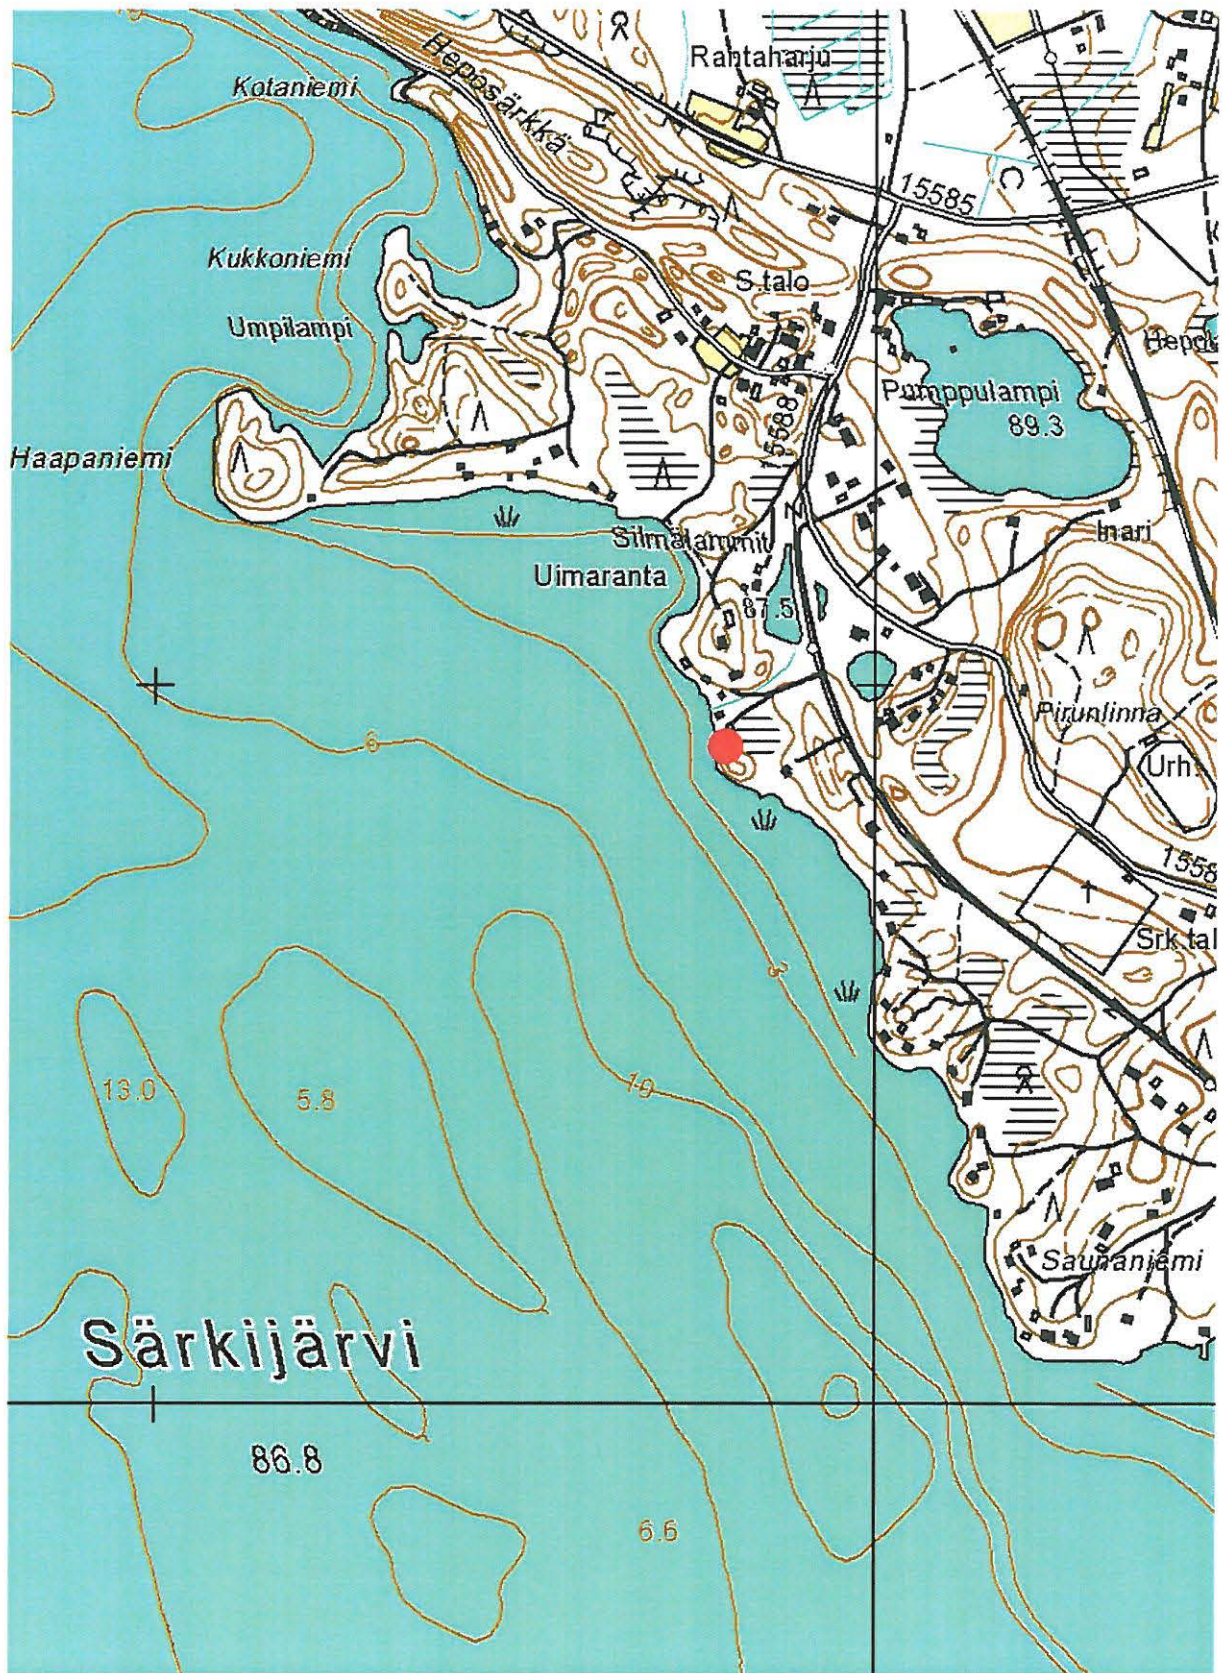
Heposärkkä
Rantaharju
Kotaniemi
15585
Kukkoniemi
S.talo
Umpilampi
Hepo
Pumppulampi
89.3
15588
Haapaniemi
Silmälammit
Inari
Uimaranta
87.5
Pirunlinna
6
Urh.
1558
Srk.tal
3
13.0
5.8
10
Saunaniemi
Särkijärvi
86.8
6.6